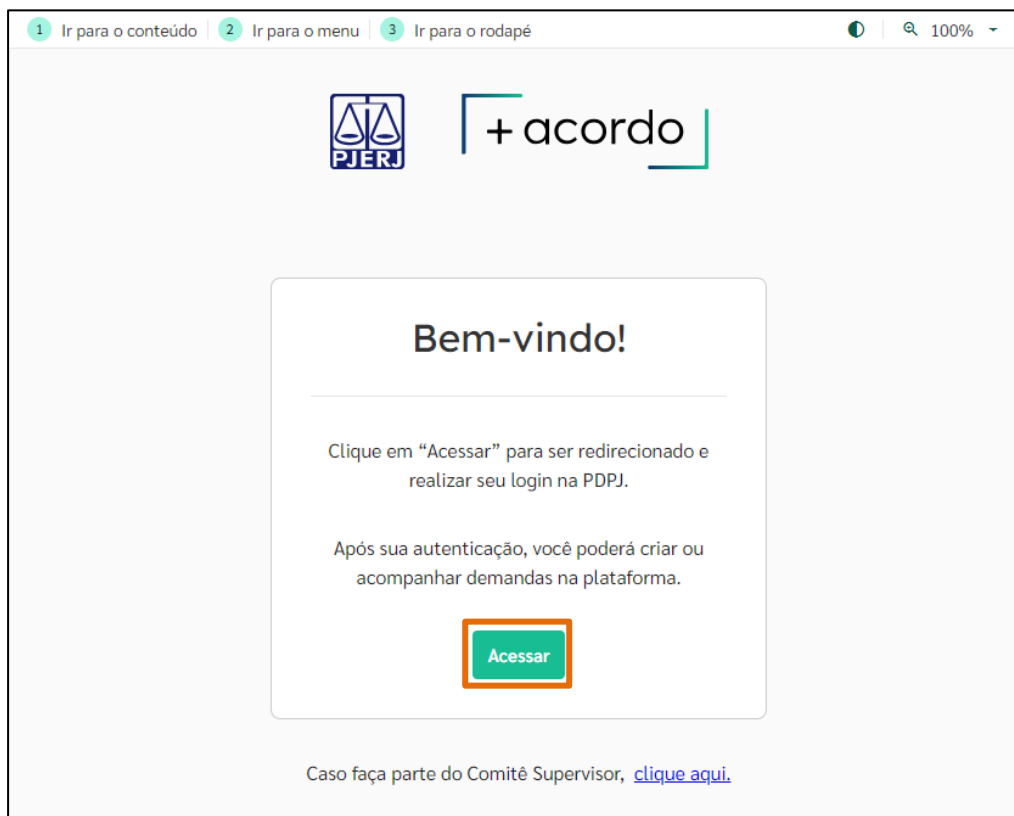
1 Ir para o conteúdo 2 Ir para o menu 3 Ir para o rodapé

100%

PJERJ

+ acordo

Bem-vindo!

Clique em “Acessar” para ser redirecionado e realizar seu login na PDPJ.

Após sua autenticação, você poderá criar ou acompanhar demandas na plataforma.

Acessar

Caso faça parte do Comitê Supervisor, clique aqui.